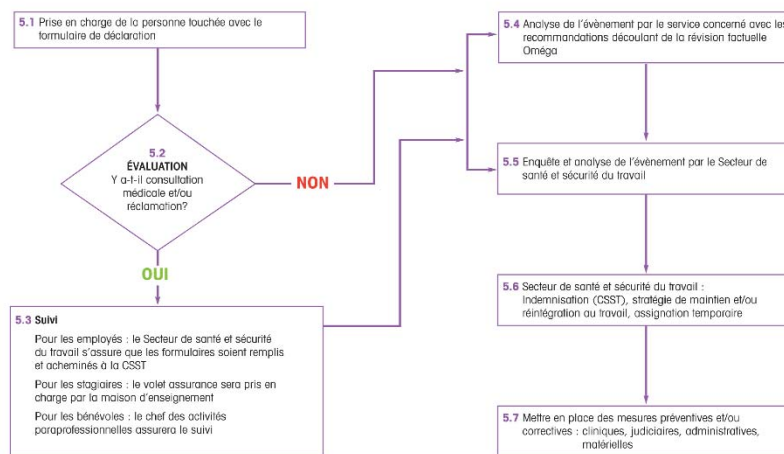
5.1 Prise en charge de la personne touchée avec le formulaire de déclaration

5.2
ÉVALUATION
Y a-t-il consultation médicale et/ou réclamation?

NON

OUI

5.3 Suivi

Pour les employés : le Secteur de santé et sécurité du travail s'assure que les formulaires soient remplis et acheminés à la CSST

Pour les stagiaires : le volet assurance sera pris en charge par la maison d'enseignement

Pour les bénévoles : le chef des activités paraprofessionnelles assurera le suivi

5.4 Analyse de l'évènement par le service concerné avec les recommandations découlant de la révision factuelle Oméga

5.5 Enquête et analyse de l'évènement par le Secteur de santé et sécurité du travail

5.6 Secteur de santé et sécurité du travail : Indemnisation (CSST), stratégie de maintien et/ou réintégration au travail, assignation temporaire

5.7 Mettre en place des mesures préventives et/ou correctives : cliniques, judiciaires, administratives, matérielles